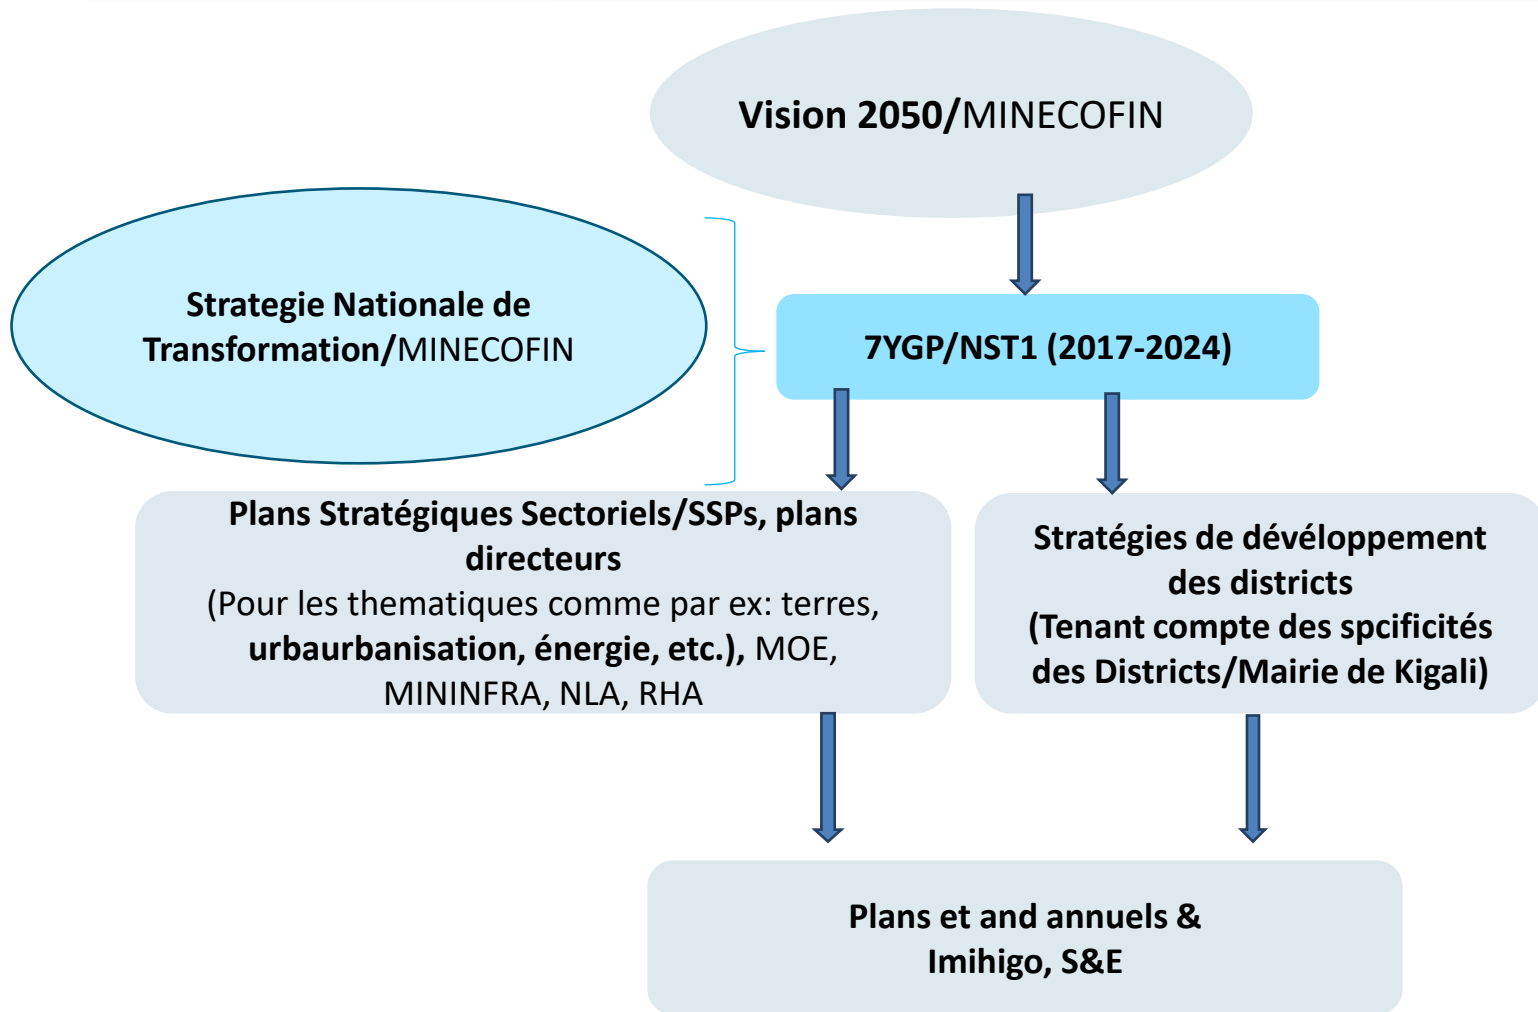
Vision 2050/MINECOFIN

Strategie Nationale de Transformation/MINECOFIN

7YGP/NST1 (2017-2024)

Plans Stratégiques Sectoriels/SSPs, plans directeurs
(Pour les thematiques comme par ex: terres, urbaurbanisation, énergie, etc.), MOE, MININFRA, NLA, RHA

Stratégies de développement des districts
(Tenant compte des spcificités des Districts/Mairie de Kigali)

Plans et and annuels & Imihigo, S&E